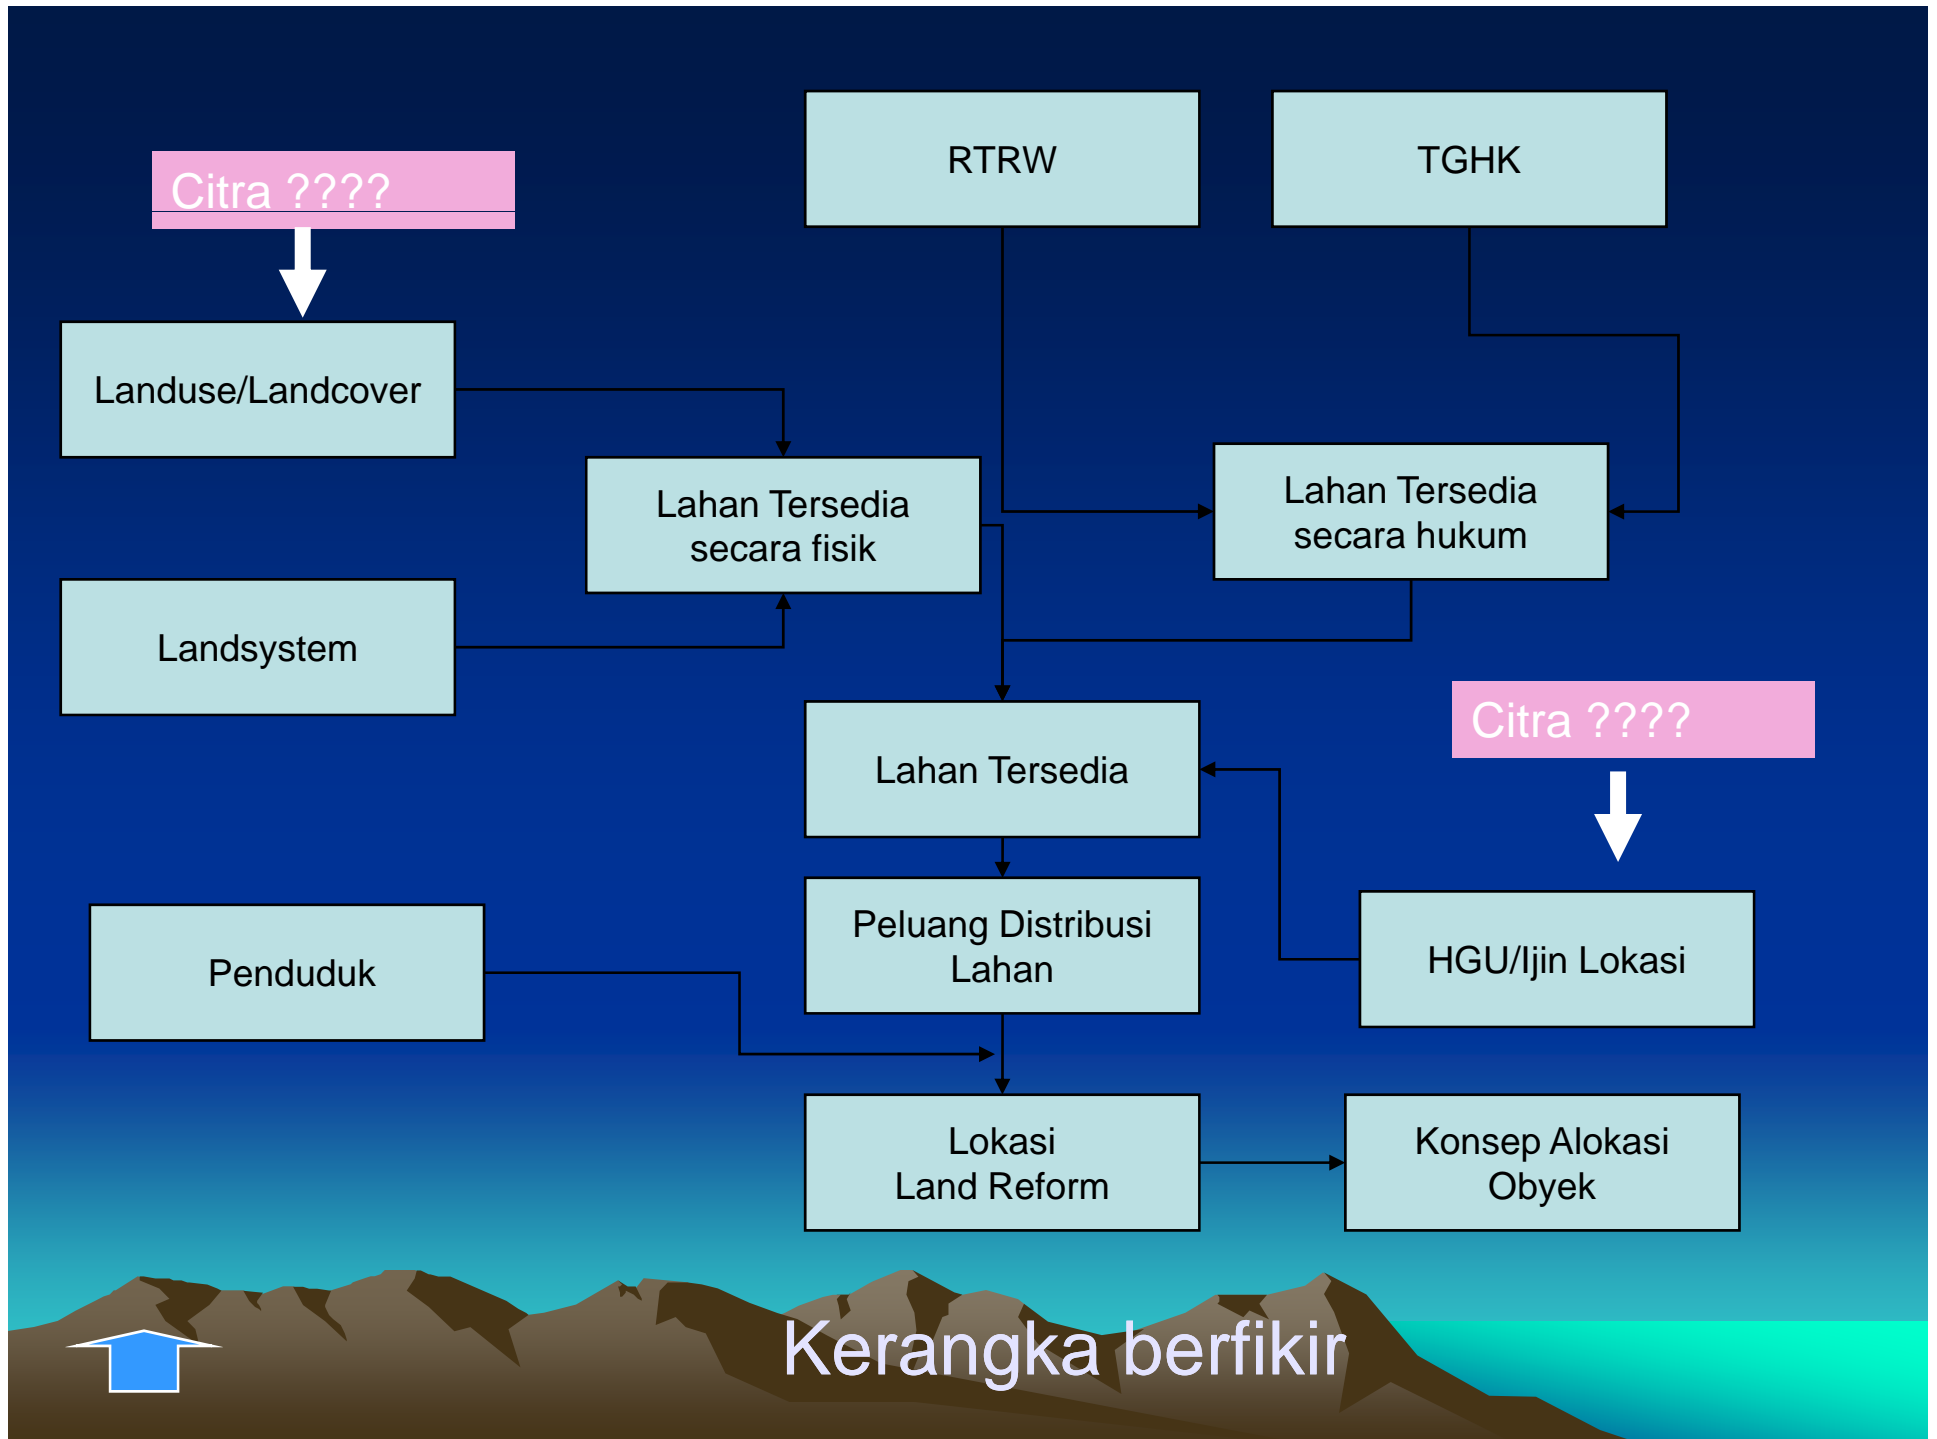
RTRW

TGHK

Citra ????

Landuse/Landcover

Lahan Tersedia secara fisik

Lahan Tersedia secara hukum

Landsystem

Citra ????

Lahan Tersedia

Peluang Distribusi Lahan

HGU/Ijin Lokasi

Penduduk

Lokasi Land Reform

Konsep Alokasi Obyek

Kerangka berfikir